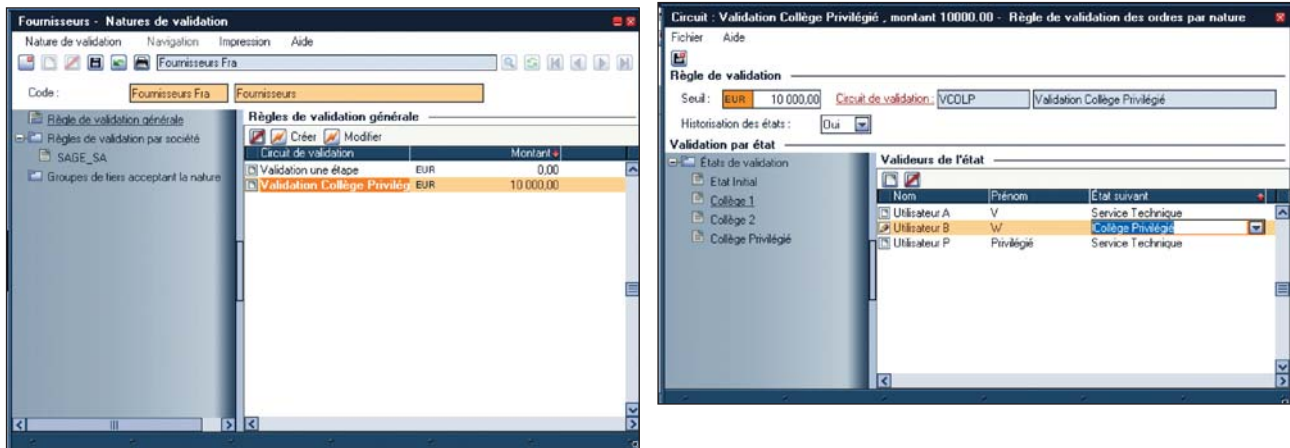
Fournisseurs - Natures de validation

Nature de validation Navigation Impression Aide

Fournisseurs Fra

Code : Fournisseurs Fra Fournisseurs

Règle de validation générale
Règles de validation par société
SAGE_SA
Groupes de tiers acceptant la nature

Règles de validation générale

Créer Modifier

| Circuit de validation | | Montant |
|---|---|---|
| Validation une étape | EUR | 0,00 |
| Validation Collège Privilég | EUR | 10 000,00 |

Circuit : Validation Collège Privilégié , montant 10000.00 - Règle de validation des ordres par nature

Fichier Aide

Règle de validation

Seuil : EUR 10 000,00 Circuit de validation : VCOLP Validation Collège Privilégié

Historisation des états : Oui

Validation par état

États de validation
Etat Initial
Collège 1
Collège 2
Collège Privilégié

Valideurs de l'état

| Nom | Prénom | État suivant |
|---|---|---|
| Utilisateur A | V | Service Technique |
| Utilisateur B | W | Collège Privilégié |
| Utilisateur P | Privilégié | Service Technique |